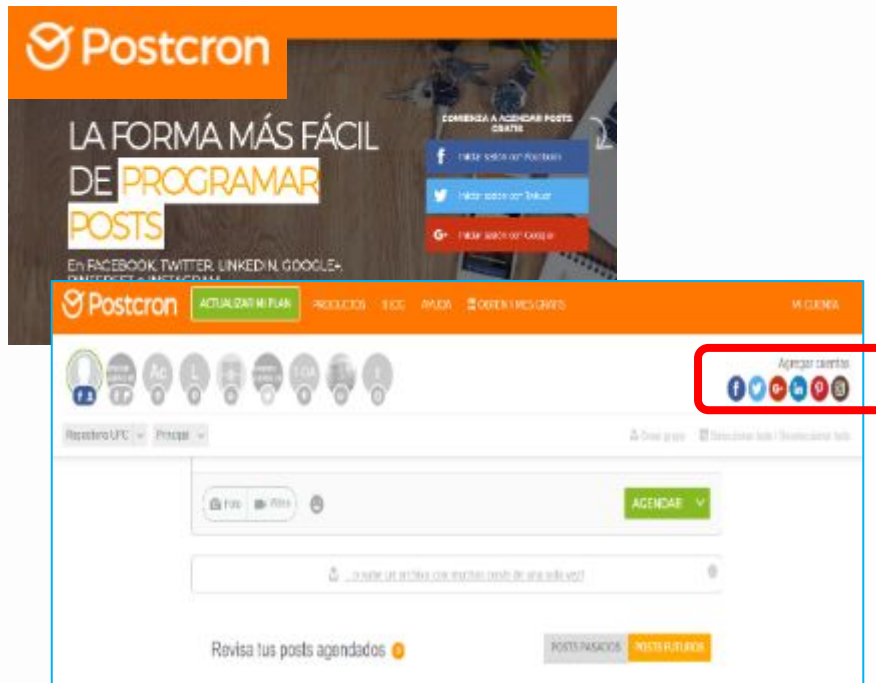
Postcron

LA FORMA MÁS FÁCIL DE PROGRAMAR POSTS

En FACEBOOK, TWITTER, LINKEDIN, GOOGLE+, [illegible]

COMIENZA A AGENDAR POSTS GRATIS

Iniciar sesión con Facebook

Iniciar sesión con Twitter

Iniciar sesión con Google

Postcron ACTUALIZAR MI PLAN PRODUCTOS BLOG AYUDA OBTEN 1 MES GRATIS MI CUENTA

Agregar cuentas

Repositorio UPC Principal

Crear grupo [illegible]

Foto Video

AGENDAR

¿Quieres subir un archivo con muchos posts de una sola vez?

Revisa tus posts agendados

POSTS PASADOS POSTS FUTUROS